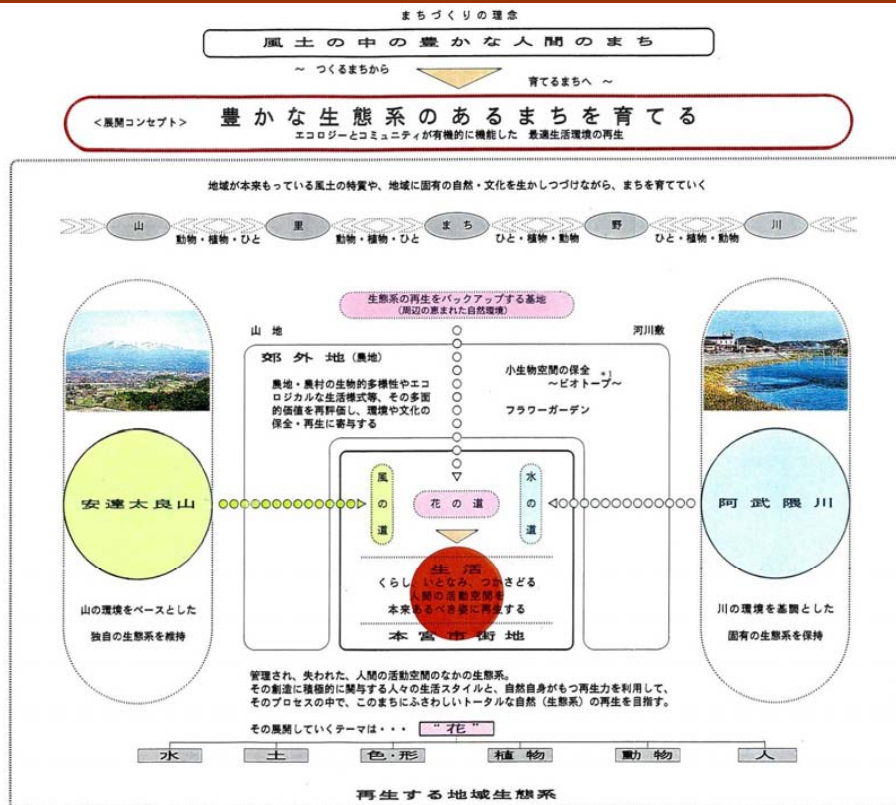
まちづくりの理念

風土の中の豊かな人間のまち

～ つくるまちから

育てるまちへ ～

<展開コンセプト> 豊かな生態系のあるまちを育てる

エコロジーとコミュニティが有機的に機能した 最適生活環境の再生

地域が本来もっている風土の特質や、地域に固有の自然・文化を生かしつづけながら、まちを育てていく

山 動物・植物・ひと 里 動物・植物・ひと まち ひと・植物・動物 野 ひと・植物・動物 川

生態系の再生をバックアップする基地
(周辺の恵まれた自然環境)

山地

河川敷

郊外地(農地)

農地・農村の生物的多様性やエコロジカルな生活様式等、その多面的価値を再評価し、環境や文化の保全・再生に寄与する

小生物空間の保全
～ビオトープ～

フラワーガーデン

安達太良山

風の道

花の道

水の道

阿武隈川

生活
くらし、いとなみ、つかさどる
人間の活動空間を
本来あるべき姿に再生する

本宮市街地

山の環境をベースとした
独自の生態系を維持

川の環境を基調とした
固有の生態系を保持

管理され、失われた、人間の活動空間のなかの生態系。
その創造に積極的に関与する人々の生活スタイルと、自然自身がもつ再生力を利用して、
そのプロセスの中で、このまちにふさわしいトータルな自然(生態系)の再生を目指す。

その展開していくテーマは・・・ "花"

水 土 色・形 植物 動物 人

再生する地域生態系